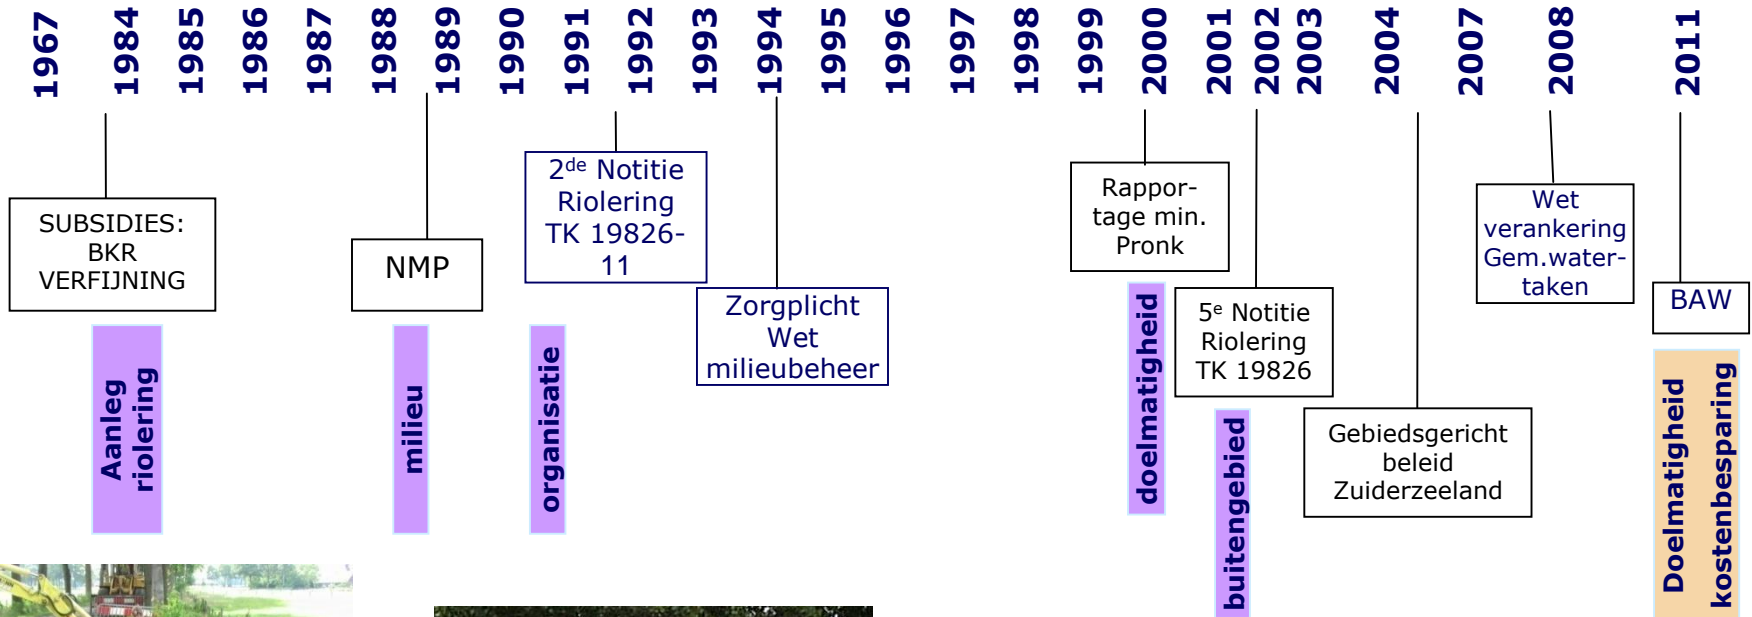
1967 1984 1985 1986 1987 1988 1989 1990 1991 1992 1993 1994 1995 1996 1997 1998 1999 2000 2001 2002 2003 2004 2007 2008 2011

SUBSIDIES: BKR VERFIJNING

NMP

2$^{de}$ Notitie Riolering TK 19826-11

Zorgplicht Wet milieubeheer

Rapportage min. Pronk

5$^{e}$ Notitie Riolering TK 19826

Gebiedsgericht beleid Zuiderzeeland

Wet verankering Gem.watertaken

BAW

Aanleg riolering

milieu

organisatie

doelmatigheid

buitengebied

Doelmatigheid kostenbesparing